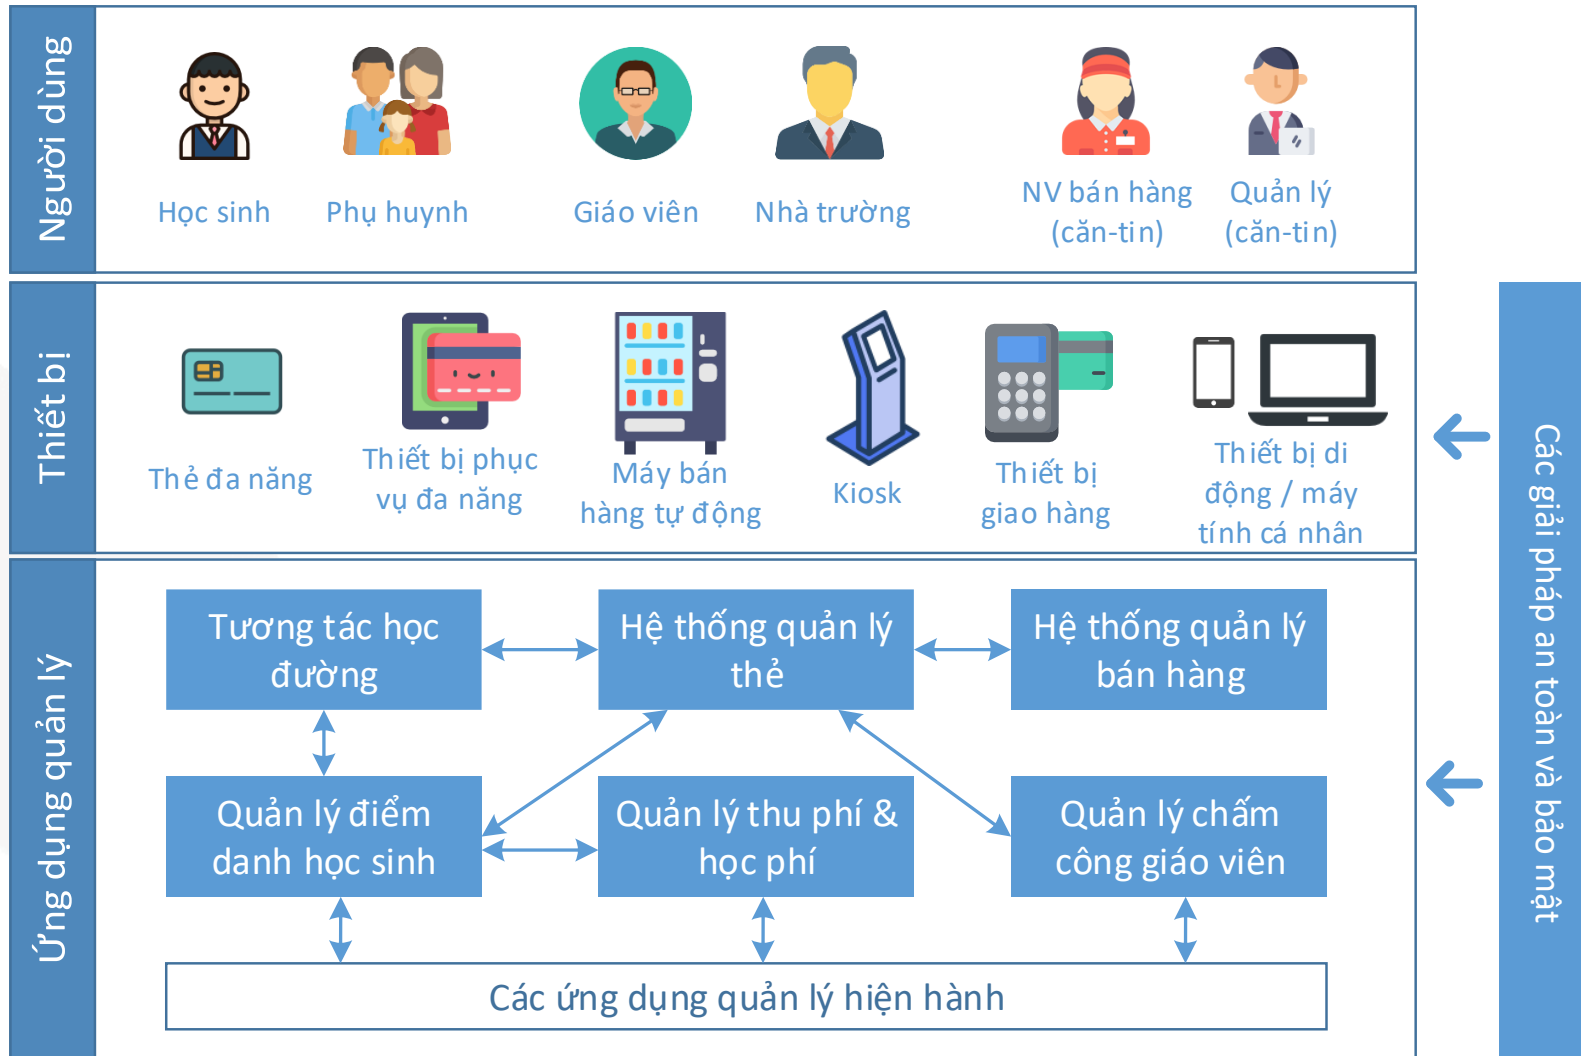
Người dùng

Học sinh

Phụ huynh

Giáo viên

Nhà trường

NV bán hàng (căn-tin)

Quản lý (căn-tin)

Thiết bị

Thẻ đa năng

Thiết bị phục vụ đa năng

Máy bán hàng tự động

Kiosk

Thiết bị giao hàng

Thiết bị di động / máy tính cá nhân

Ứng dụng quản lý

Tương tác học đường

Hệ thống quản lý thẻ

Hệ thống quản lý bán hàng

Quản lý điểm danh học sinh

Quản lý thu phí & học phí

Quản lý chấm công giáo viên

Các ứng dụng quản lý hiện hành

Các giải pháp an toàn và bảo mật